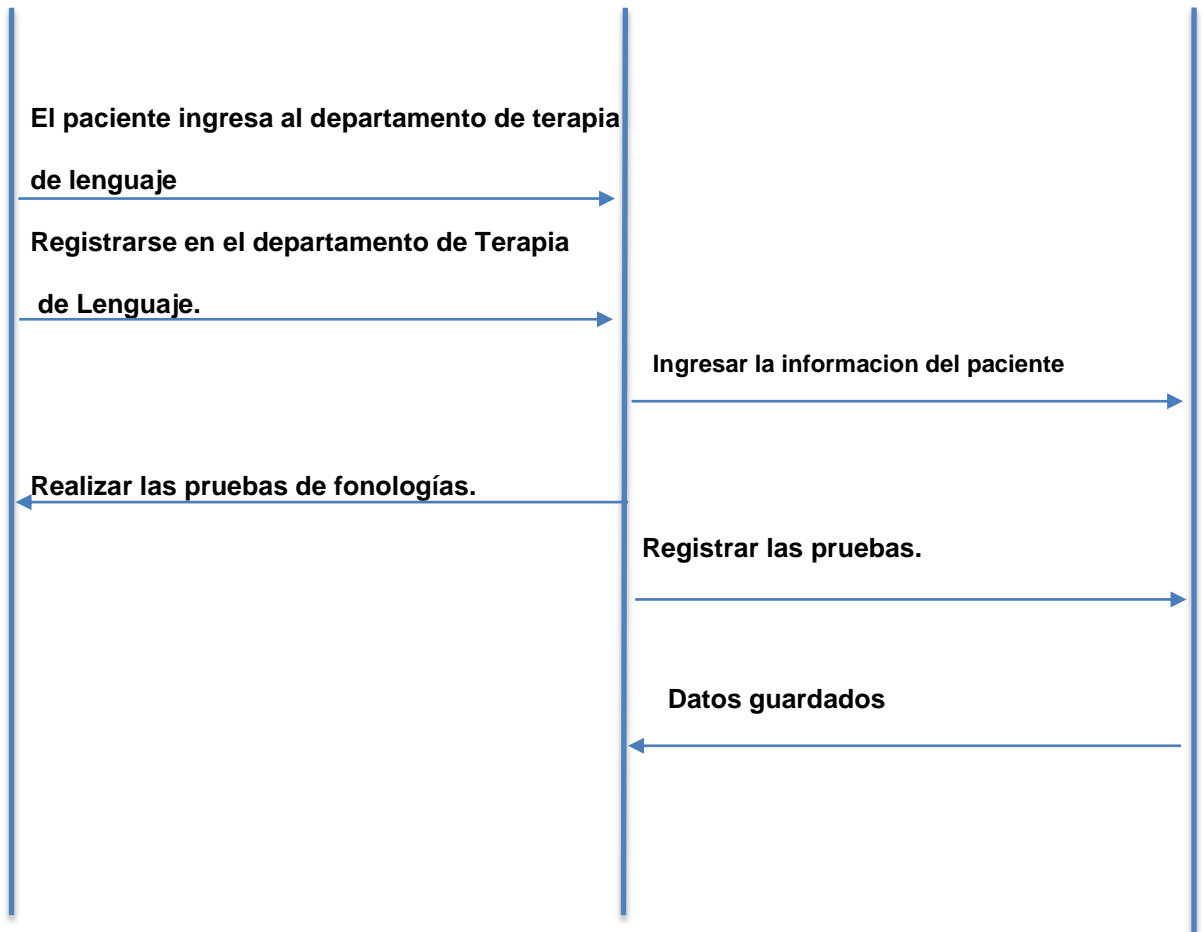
El paciente ingresa al departamento de terapia de lenguaje

Registrarse en el departamento de Terapia de Lenguaje.

Ingresar la informacion del paciente

Realizar las pruebas de fonologías.

Registrar las pruebas.

Datos guardados